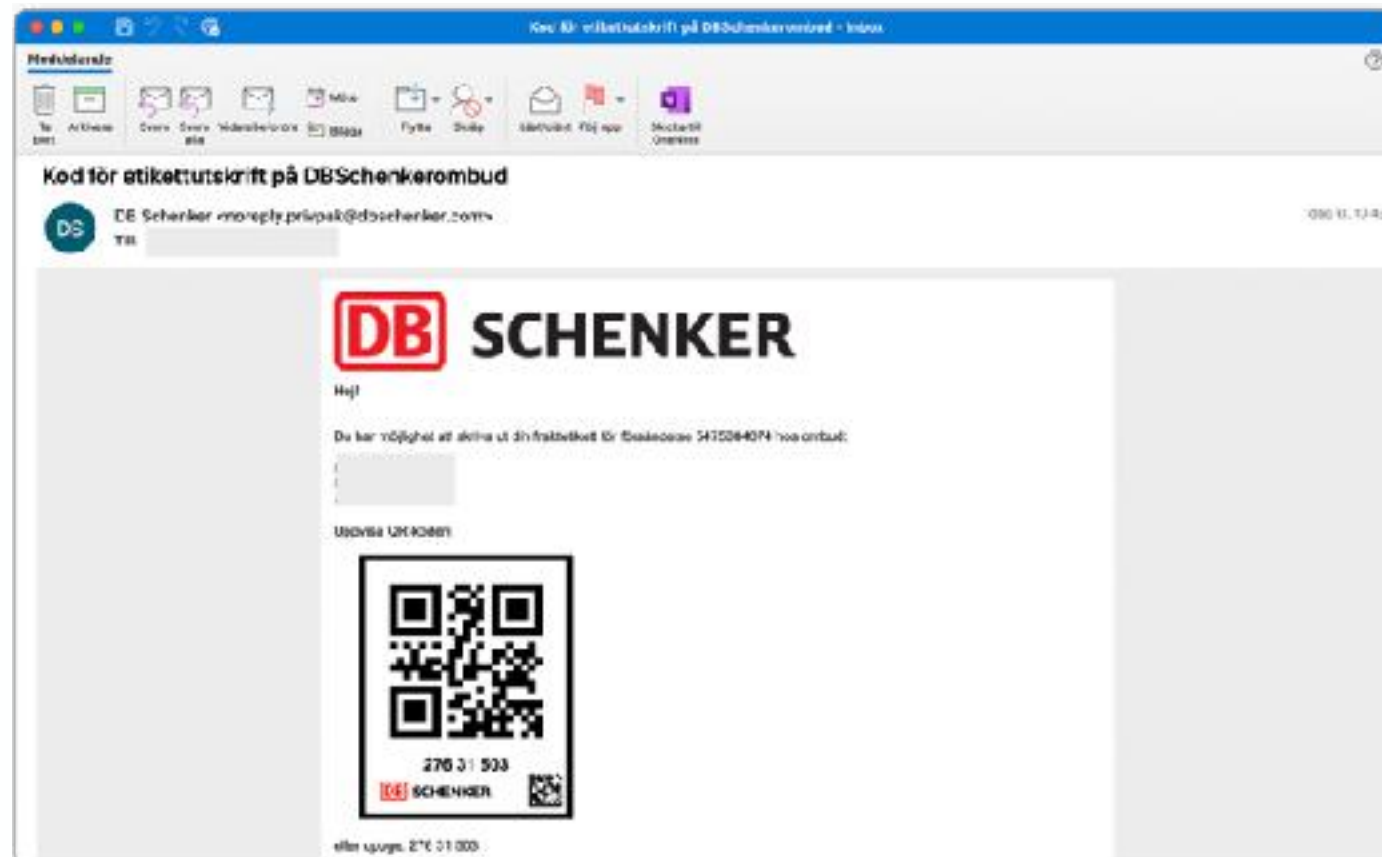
Kod för etikettutskrift på DBSchenkerombud - Inbox

Meddelande

Ta bort Arkivera Svara Svara alla Vidarebefordra Möte Bilaga Flytta Skräp Olästa/läst Följ upp Skicka till OneNote

Kod för etikettutskrift på DBSchenkerombud

DS DB Schenker <noreply.privpak@dbschenker.com>
Till

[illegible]

DB SCHENKER

Hej!

Du har möjlighet att skriva ut din fraktetikett för försändelse 5475264074 hos ombud:

Uppvisa QR-koden

276 31 503
DB SCHENKER

eller uppge: 276 31 503